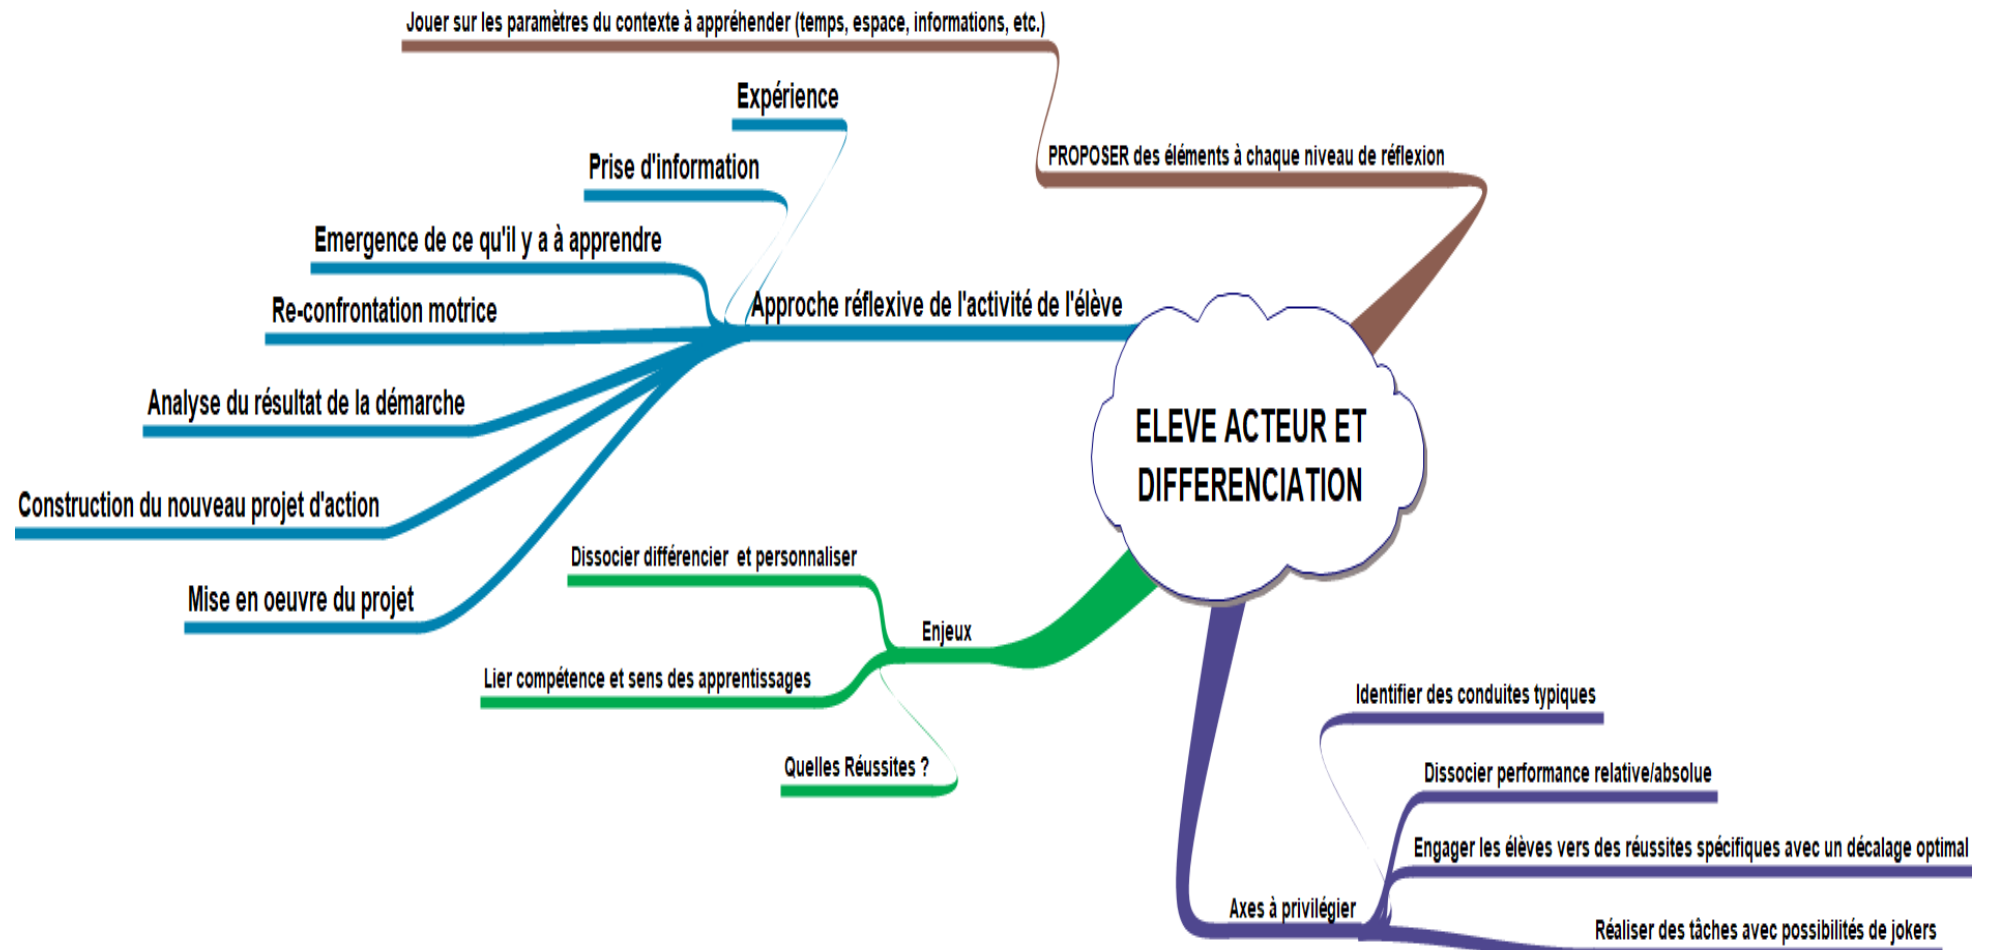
Jouer sur les paramètres du contexte à appréhender (temps, espace, informations, etc.)

PROPOSER des éléments à chaque niveau de réflexion

Expérience

Prise d'information

Emergence de ce qu'il y a à apprendre

Re-confrontation motrice

Approche réflexive de l'activité de l'élève

Analyse du résultat de la démarche

Construction du nouveau projet d'action

Mise en oeuvre du projet

ELEVE ACTEUR ET DIFFERENCIATION

Dissocier différencier et personnaliser

Enjeux

Lier compétence et sens des apprentissages

Quelles Réussites ?

Identifier des conduites typiques

Dissocier performance relative/absolue

Engager les élèves vers des réussites spécifiques avec un décalage optimal

Axes à privilégier

Réaliser des tâches avec possibilités de jokers